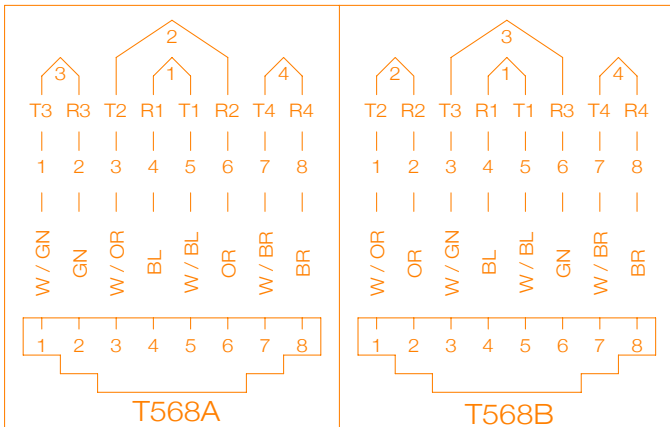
2

3 1 4

T3 R3 T2 R1 T1 R2 T4 R4

1 2 3 4 5 6 7 8

W / GN GN W / OR BL W / BL OR W / BR BR

1 2 3 4 5 6 7 8

T568A

3

2 1 4

T2 R2 T3 R1 T1 R3 T4 R4

1 2 3 4 5 6 7 8

W / OR OR W / GN BL W / BL GN W / BR BR

1 2 3 4 5 6 7 8

T568B